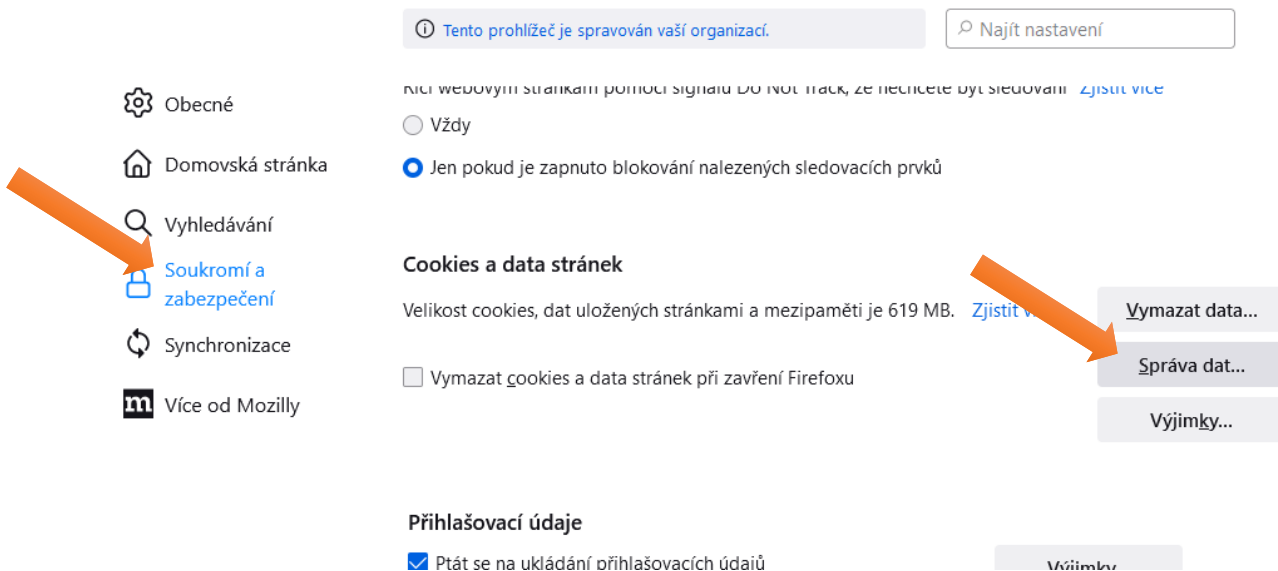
Tento prohlížeč je spravován vaší organizací.

Najít nastavení

Obecné

Domovská stránka

Vyhledávání

Soukromí a zabezpečení

Synchronizace

Více od Mozilly

Říct webovým stránkám pomocí signálu Do Not Track, že nechcete být sledováni Zjistit více

Vždy

Jen pokud je zapnuto blokování nalezených sledovacích prvků

Cookies a data stránek

Velikost cookies, dat uložených stránkami a mezipaměti je 619 MB. Zjistit v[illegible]

Vymazat data...

Správa dat...

Vymazat cookies a data stránek při zavření Firefoxu

Výjimky...

Přihlašovací údaje

Ptát se na ukládání přihlašovacích údajů

Výjimky...